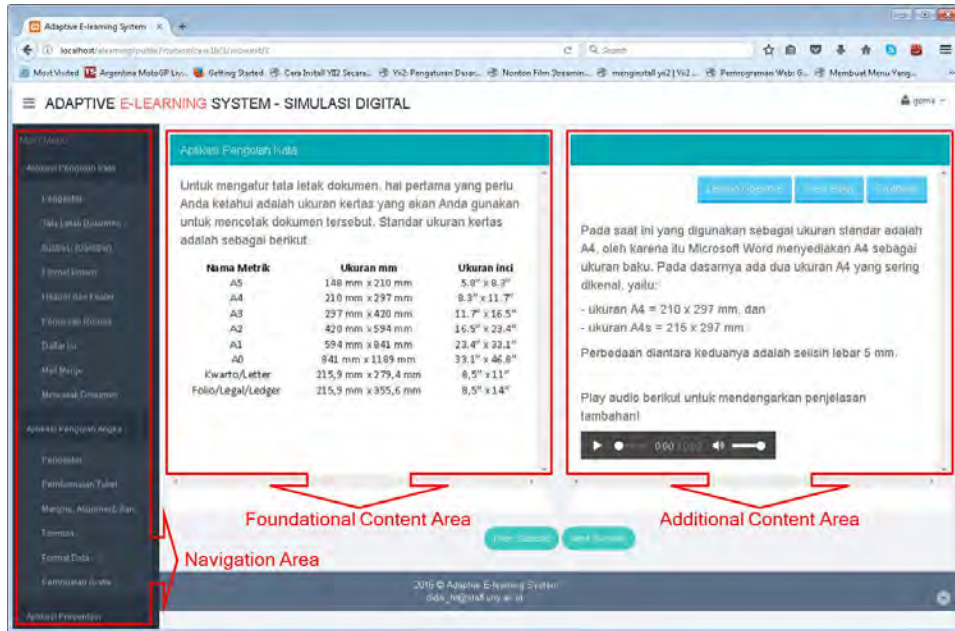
Adaptive E-learning System ×

localhost/elearning/public/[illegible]

Search

Most Visited Argentina MotoGP Liv... Getting Started Cara Install Yii2 Secara... Yii2- Pengaturan Dasar... Nonton Film Streamin... menginstall yii2 | Yii2 ... Pemrograman Web: G... Membuat Menu Yang...

≡ ADAPTIVE E-LEARNING SYSTEM - SIMULASI DIGITAL

gema

Main Menu

Aplikasi Pengolah Kata

Pengantar

Tata Letak Dokumen

Subbab (Outline)

Format Kolom

Header dan Footer

Penomoran Rincian

Daftar Isi

Mail Merge

Mencetak Dokumen

Aplikasi Pengolah Angka

Pengantar

Pembentukan Tabel

Margins, Alignment dan...

Formula

Format Data

Pembuatan Grafik

Aplikasi Presentasi

Aplikasi Pengolah Kata

Untuk mengatur tata letak dokumen, hal pertama yang perlu Anda ketahui adalah ukuran kertas yang akan Anda gunakan untuk mencetak dokumen tersebut. Standar ukuran kertas adalah sebagai berikut.

| Nama Metrik | Ukuran mm | Ukuran inci |
|---|---|---|
| A5 | 148 mm x 210 mm | 5.8" x 8.3" |
| A4 | 210 mm x 297 mm | 8.3" x 11.7" |
| A3 | 297 mm x 420 mm | 11.7" x 16.5" |
| A2 | 420 mm x 594 mm | 16.5" x 23.4" |
| A1 | 594 mm x 841 mm | 23.4" x 33.1" |
| A0 | 841 mm x 1189 mm | 33.1" x 46.8" |
| Kwarto/Letter | 215,9 mm x 279,4 mm | 8,5" x 11" |
| Folio/Legal/Ledger | 215,9 mm x 355,6 mm | 8,5" x 14" |

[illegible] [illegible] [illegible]

Pada saat ini yang digunakan sebagai ukuran standar adalah A4, oleh karena itu Microsoft Word menyediakan A4 sebagai ukuran baku. Pada dasarnya ada dua ukuran A4 yang sering dikenal, yaitu:

- ukuran A4 = 210 x 297 mm, dan
- ukuran A4s = 215 x 297 mm

Perbedaan diantara keduanya adalah selisih lebar 5 mm.

Play audio berikut untuk mendengarkan penjelasan tambahan!

0:00 / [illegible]

Foundational Content Area

Additional Content Area

Navigation Area

Prev Subbab Next Subbab

2016 © Adaptive E-learning System
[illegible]@staff.uny.ac.id